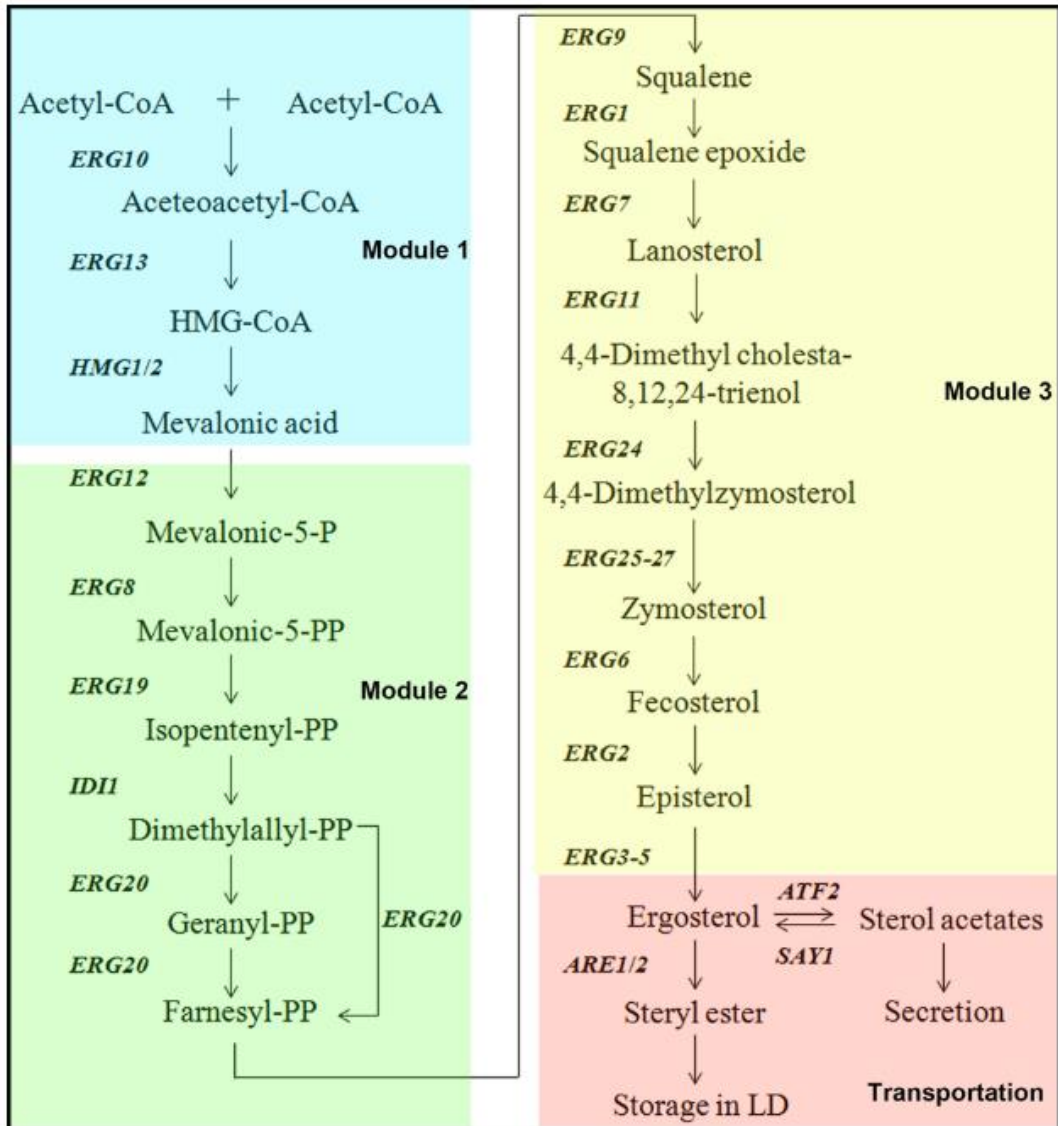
Acetyl-CoA + Acetyl-CoA

ERG10

Aceteoacetyl-CoA

Module 1

ERG13

HMG-CoA

HMG1/2

Mevalonic acid

ERG12

Mevalonic-5-P

ERG8

Mevalonic-5-PP

ERG19

Module 2

Isopentenyl-PP

IDI1

Dimethylallyl-PP

ERG20

Geranyl-PP

ERG20

ERG20

Farnesyl-PP

ERG9

Squalene

ERG1

Squalene epoxide

ERG7

Lanosterol

ERG11

4,4-Dimethyl cholesta-8,12,24-trienol

Module 3

ERG24

4,4-Dimethylzymosterol

ERG25-27

Zymosterol

ERG6

Fecosterol

ERG2

Episterol

ERG3-5

Ergosterol

ATF2

SAY1

Sterol acetates

ARE1/2

Steryl ester

Secretion

Storage in LD

Transportation